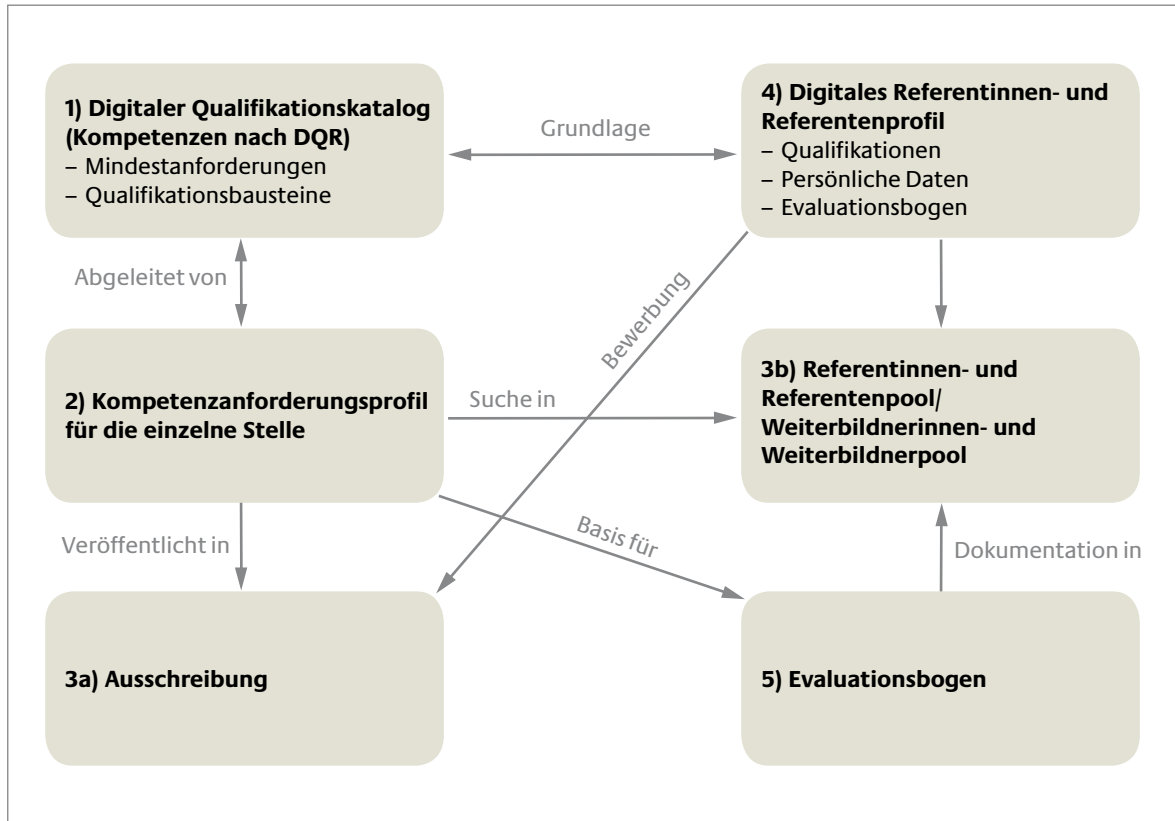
1) Digitaler Qualifikationskatalog (Kompetenzen nach DQR)
– Mindestanforderungen
– Qualifikationsbausteine

Grundlage

4) Digitales Referentinnen- und Referentenprofil
– Qualifikationen
– Persönliche Daten
– Evaluationsbogen

Abgeleitet von

Bewerbung

2) Kompetenzanforderungsprofil für die einzelne Stelle

Suche in

3b) Referentinnen- und Referentenpool/ Weiterbildnerinnen- und Weiterbildnerpool

Veröffentlicht in

Basis für

Dokumentation in

3a) Ausschreibung

5) Evaluationsbogen